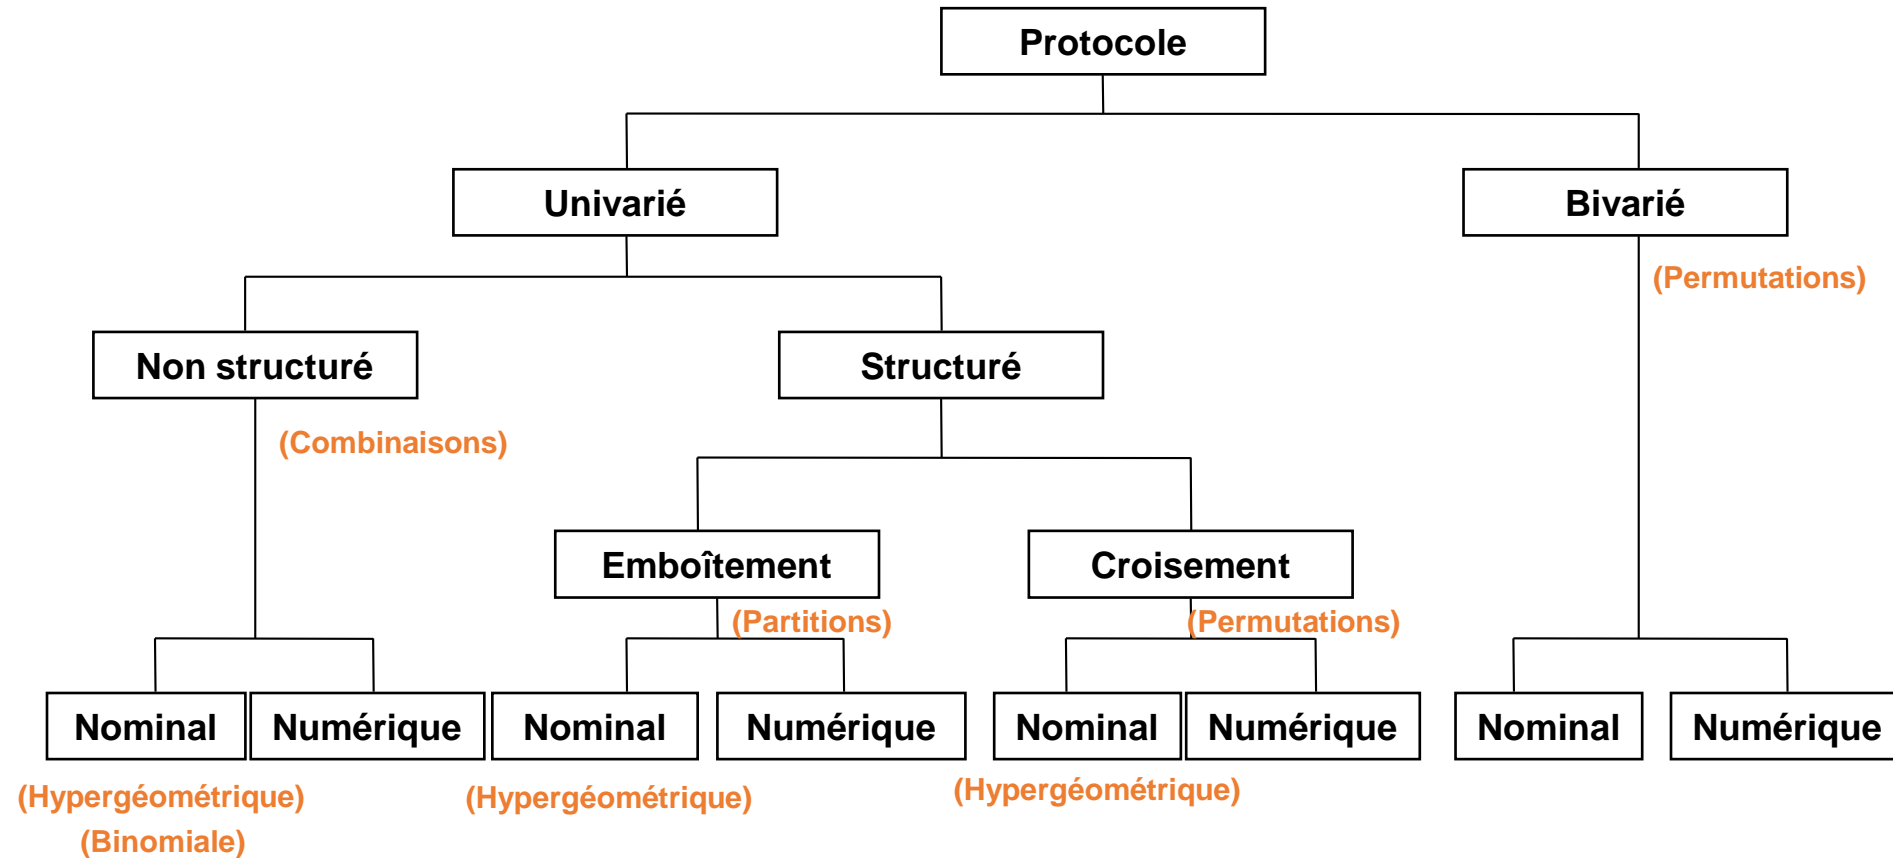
Protocole

Univarié

Bivarié

(Permutations)

Non structuré

Structuré

(Combinaisons)

Emboîtement

Croisement

(Partitions)

(Permutations)

Nominal

Numérique

Nominal

Numérique

Nominal

Numérique

Nominal

Numérique

(Hypergéométrique)

(Binomiale)

(Hypergéométrique)

(Hypergéométrique)